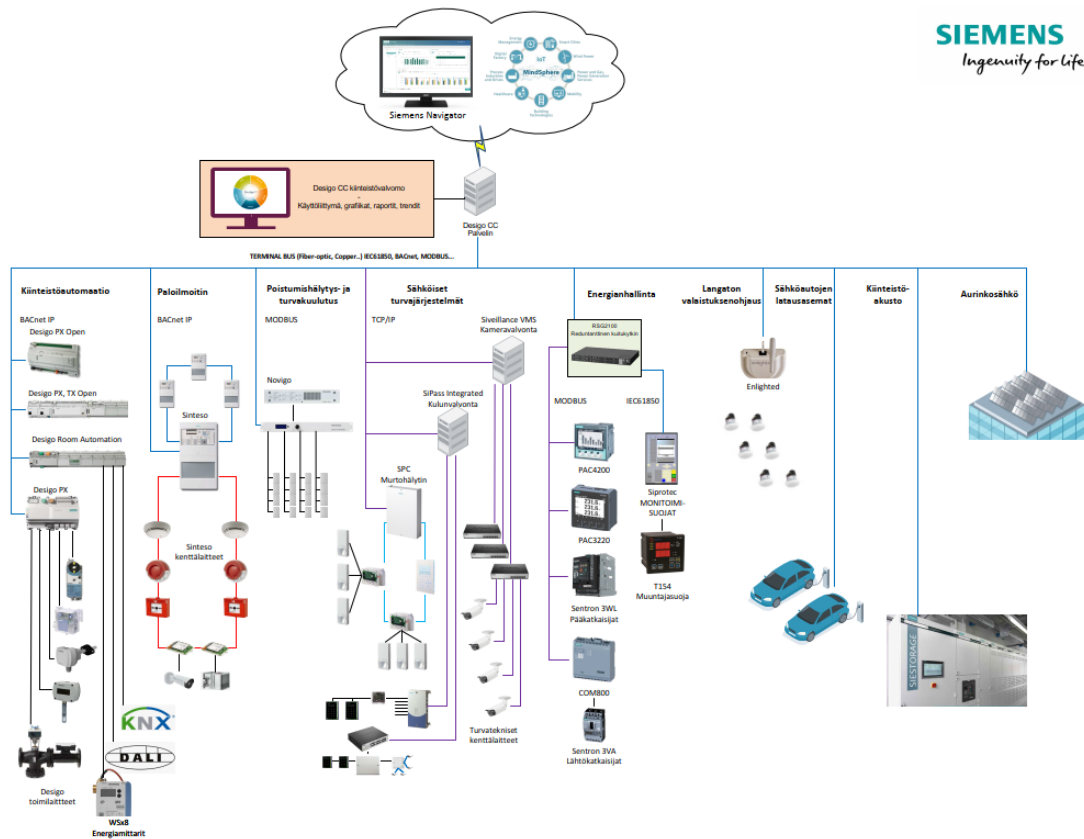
SIEMENS
Ingenuity for life

Energy Management
Smart Cities
Digital Factory
IoT
Wind Power
MindSphere
Process Industries and Drives
Power and Gas, Power Generation Services
Healthcare
Mobility
Building Technologies

Siemens Navigator

Desigo CC kiinteistövalvomo
-
Käyttöliittymä, grafiikat, raportit, trendit

Desigo CC Palvelin

TERMINAL BUS (Fiber-optic, Copper...) IEC61850, BACnet, MODBUS...

Kiinteistöautomaatio

BACnet IP
Desigo PX Open

Desigo PX, TX Open

Desigo Room Automation

Desigo PX

KNX

DALI

Desigo toimilaitteet

WSx8 Energiamittarit

Paloilmoitin

BACnet IP

Sinteso

Sinteso kenttälaitteet

Poistumishälytys- ja turvakuulutus

MODBUS

Novigo

Sähköiset turvajärjestelmät

TCP/IP

Siveillance VMS Kameravalvonta

SiPass Integrated Kulunvalvonta

SPC Murtohälytin

Turvatekniset kenttälaitteet

Energianhallinta

RSG2100 Redundanttinen kuitukytkin

MODBUS

IEC61850

PAC4200

PAC3220

Sentron 3WL Pääkatkaisijat

COM800

Sentron 3VA Lähtökatkaisijat

Siprotec MONITOIMI-SUOJAT

T154 Muuntajasuoja

Langaton valaistuksenohjaus

Enlighted

Sähköautojen latausasemat

Kiinteistö-akusto

SIESTORAGE

Aurinkosähkö